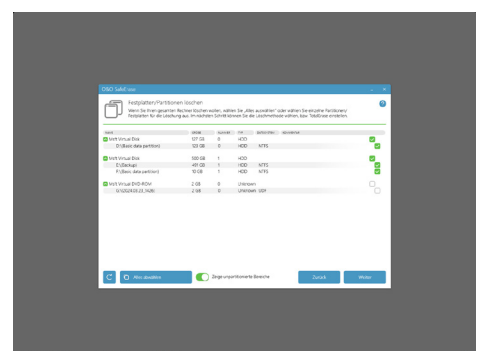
O&O SafeErase

Festplatten/Partitionen löschen

Wenn Sie Ihren gesamten Rechner löschen wollen, wählen Sie „Alles auswählen" oder wählen Sie einzelne Partitionen/Festplatten für die Löschung aus. Im nächsten Schritt können Sie die Löschmethode wählen, bzw. TotalErase erstellen.

| Name | Größe | Nummer | Typ | Dateisystem | Beschreibung | |
|---|---|---|---|---|---|---|
| Msft Virtual Disk | 127 GB | 0 | HDD | | | |
| D:\(Basic data partition) | 120 GB | 0 | HDD | NTFS | | |
| Msft Virtual Disk | 500 GB | 1 | HDD | | | |
| E:\(Backup) | 491 GB | 1 | HDD | NTFS | | |
| F:\(Basic data partition) | 10 GB | 1 | HDD | NTFS | | |
| Msft Virtual DVD-ROM | 2 GB | 0 | Unknown | | | |
| X:\(J_CCSA_X64FRE_EN-US_DV9) | 2 GB | 0 | Unknown | UDF | | |

Alles abwählen

Zeige unpartitionierte Bereiche

Zurück

Weiter